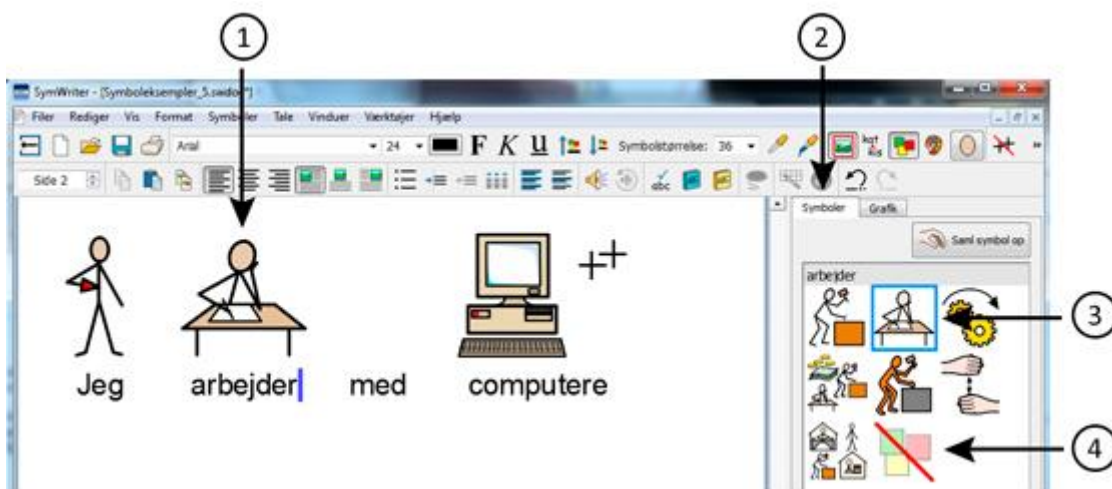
1

2

SymWriter - [Symboleksempler_5.swdoc*]

Filer Rediger Vis Format Symboler Tale Vinduer Værktøjer Hjælp

Arial 24 F K U Symbolstørrelse: 36

Side 2

Symboler Grafik

Saml symbol op

arbejder

3

4

Jeg arbejder med computere